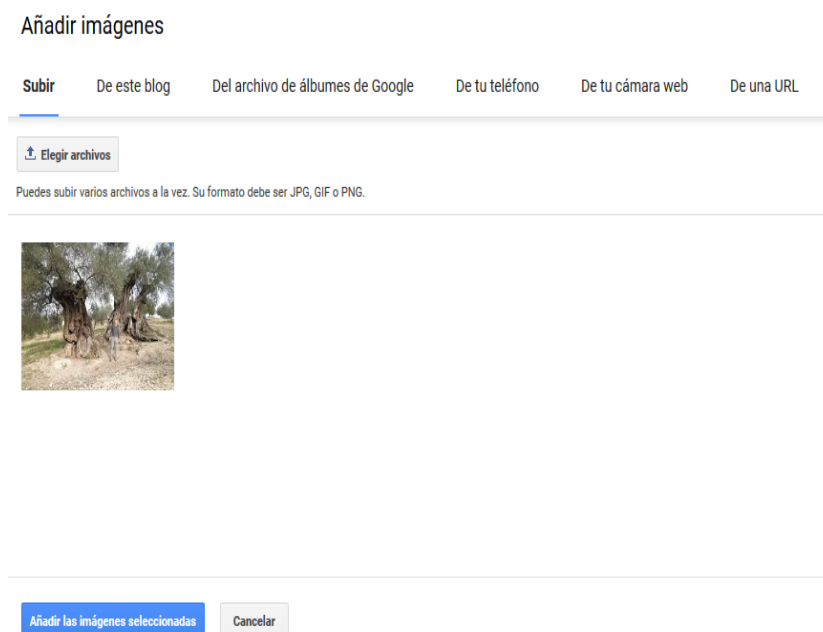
Añadir imágenes

Subir De este blog Del archivo de álbumes de Google De tu teléfono De tu cámara web De una URL

Elegir archivos

Puedes subir varios archivos a la vez. Su formato debe ser JPG, GIF o PNG.

Añadir las imágenes seleccionadas Cancelar